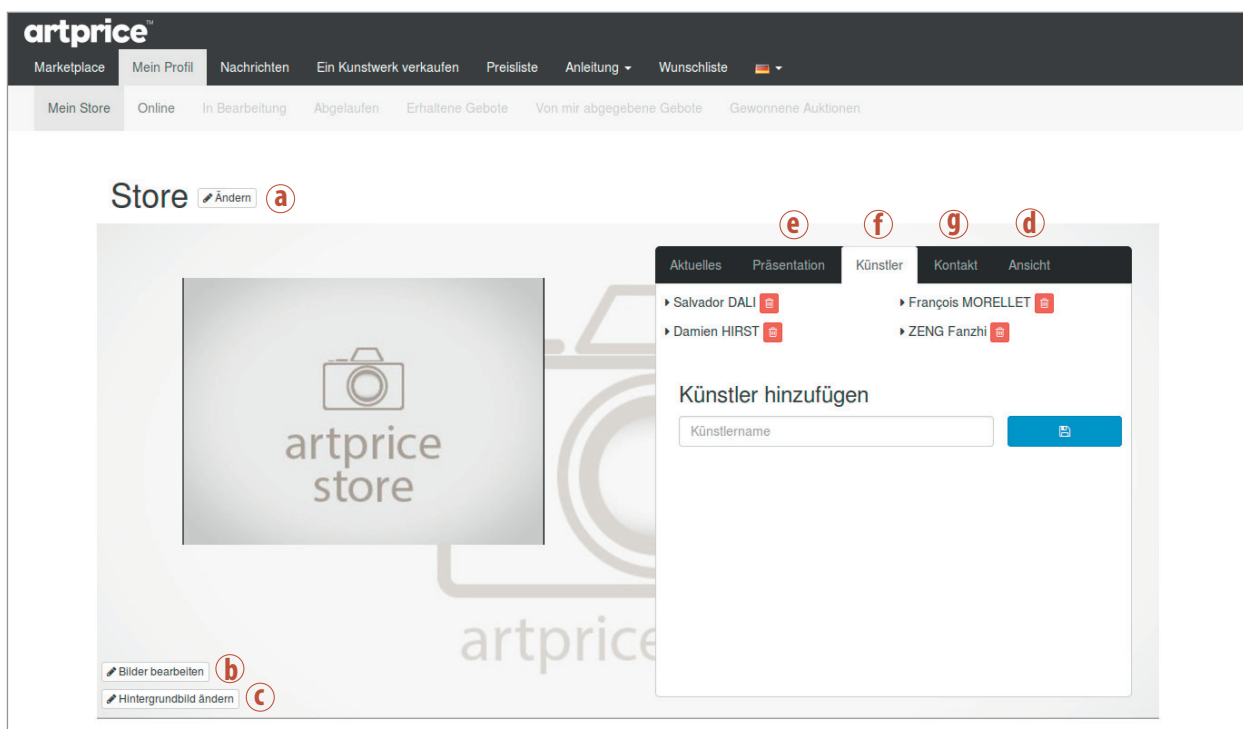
artprice™

Marketplace Mein Profil Nachrichten Ein Kunstwerk verkaufen Preisliste Anleitung ▾ Wunschliste ▾

Mein Store Online In Bearbeitung Abgelaufen Erhaltene Gebote Von mir abgegebene Gebote Gewonnene Auktionen

Store Ändern a

e f g d

Aktuelles Präsentation Künstler Kontakt Ansicht

Salvador DALI
François MORELLET
Damien HIRST
ZENG Fanzhi

Künstler hinzufügen

Künstlername

artprice store

artprice

Bilder bearbeiten b
Hintergrundbild ändern c